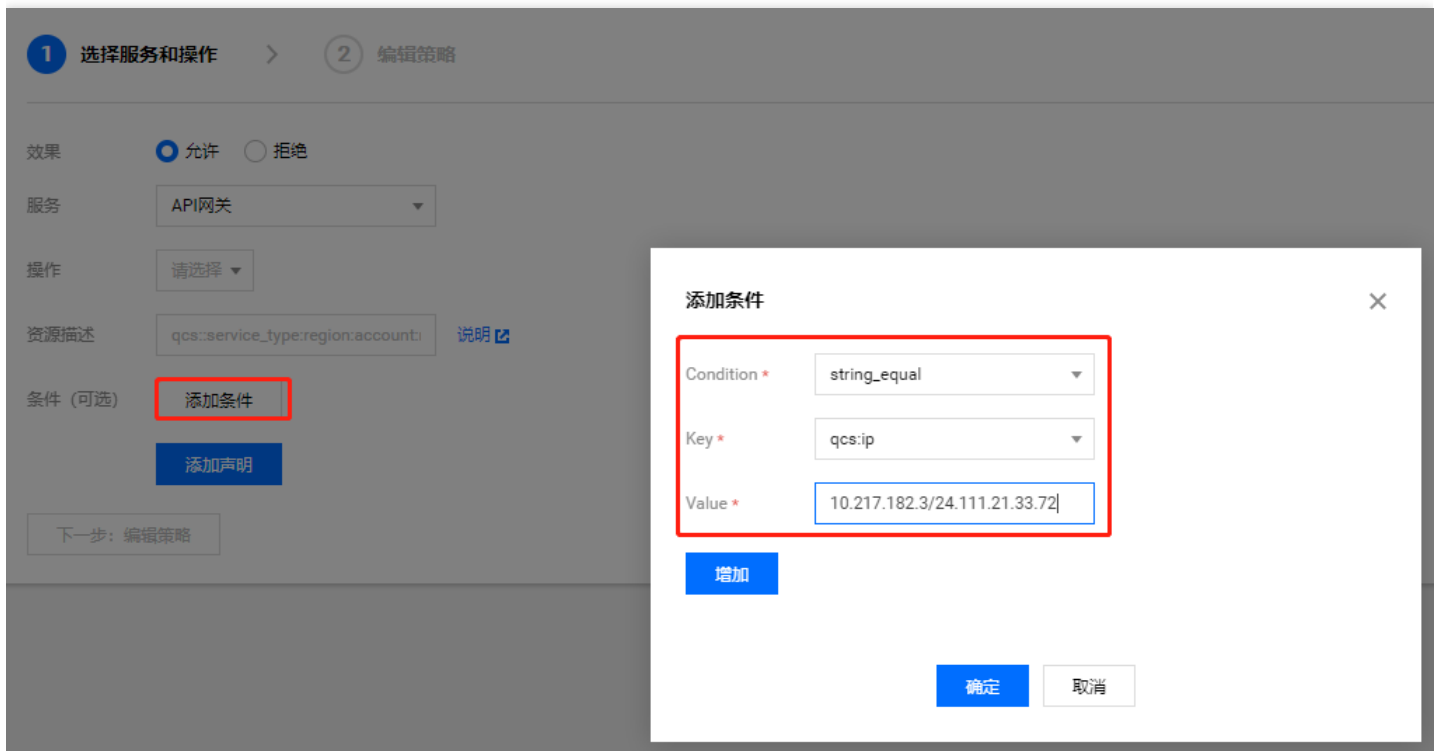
1 选择服务和操作 > 2 编辑策略

效果 允许 拒绝

服务 API网关

操作 请选择

资源描述 qcs::service_type:region:account: 说明

条件（可选） 添加条件

添加声明

下一步：编辑策略

添加条件

Condition * string_equal

Key * qcs:ip

Value * 10.217.182.3/24.111.21.33.72

增加

确定 取消